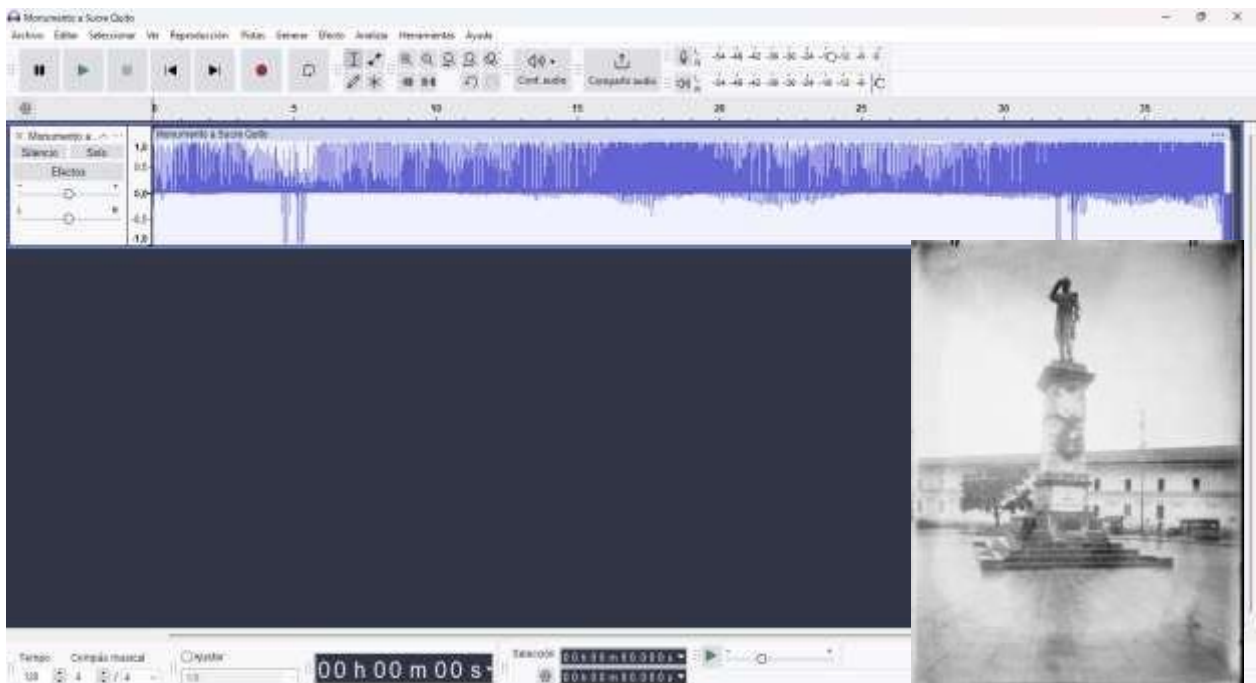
Monumento a Sucre Quito

Archivo Editar Seleccionar Ver Reproducción Pistas Generar Efecto Analizar Herramientas Ayuda

Conf. audio

Compartir audio

-54 -48 -42 -36 -30 -24 -18 -12 -6 0

-54 -48 -42 -36 -30 -24 -18 -12 -6 0

0 5 10 15 20 25 30 35

Monumento a ...

Silencio Solo

Efectos

1,0

0,5

0,0

-0,5

-1,0

Monumento a Sucre Quito

Tempo Compás musical

120 4 / 4

Ajustar

00 h 00 m 00 s

Selección

00 h 00 m 00.000 s

00 h 00 m 00.000 s